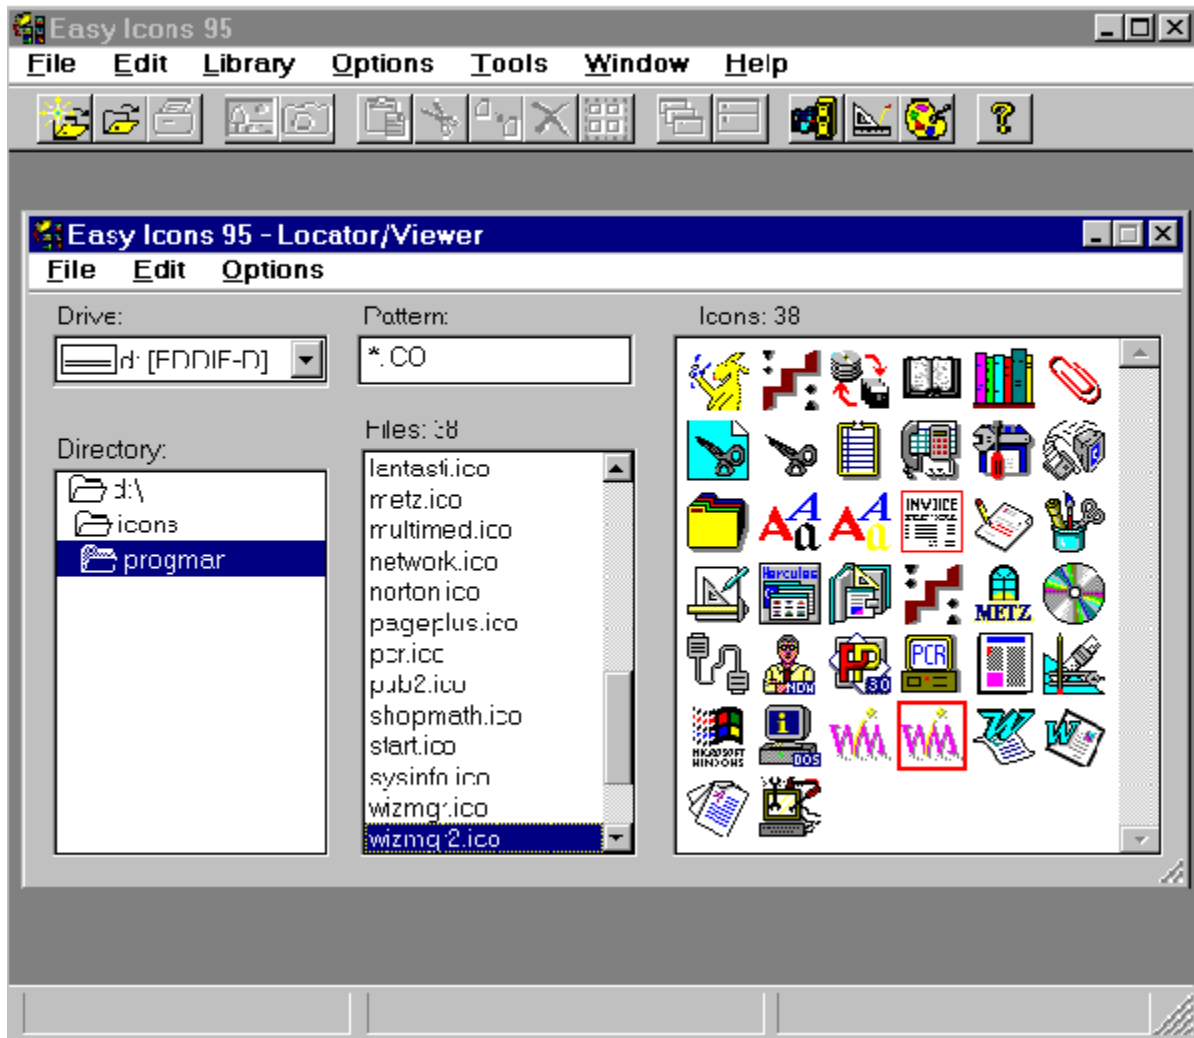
Easy Icons 95

File Edit Library Options Tools Window Help

Easy Icons 95 - Locator/Viewer

File Edit Options

Drive:

d: [EDDIE-D]

Pattern:

*.CO

Icons: 38

Directory:

d:\

icons

progmar

Files: 38

lantasti.ico
metz.ico
multimed.ico
network.ico
norton.ico
pageplus.ico
pcr.ico
pub2.ico
shopmath.ico
start.ico
sysinfo.ico
wizmgr.ico
wizmgr2.ico

INVOICE

Hercules

METZ

PCR

3.0

NDW

MICROSOFT WINDOWS

DOS